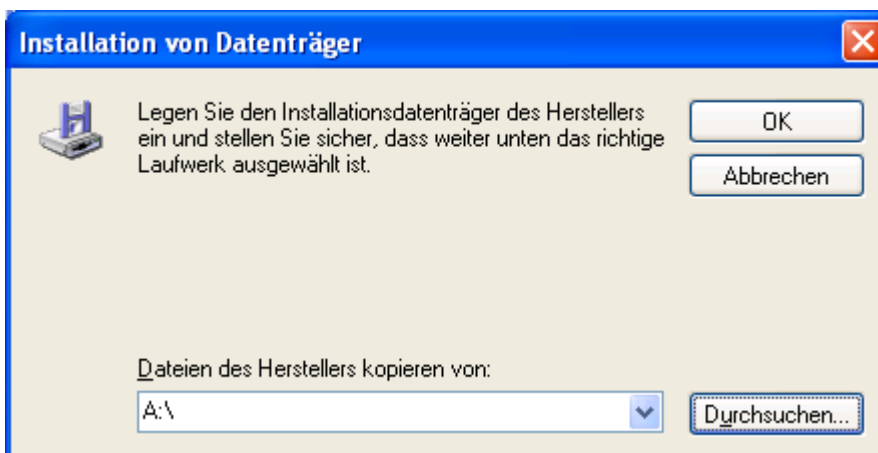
Installation von Datenträger

Legen Sie den Installationsdatenträger des Herstellers ein und stellen Sie sicher, dass weiter unten das richtige Laufwerk ausgewählt ist.

OK

Abbrechen

Dateien des Herstellers kopieren von:

A:\

Durchsuchen...